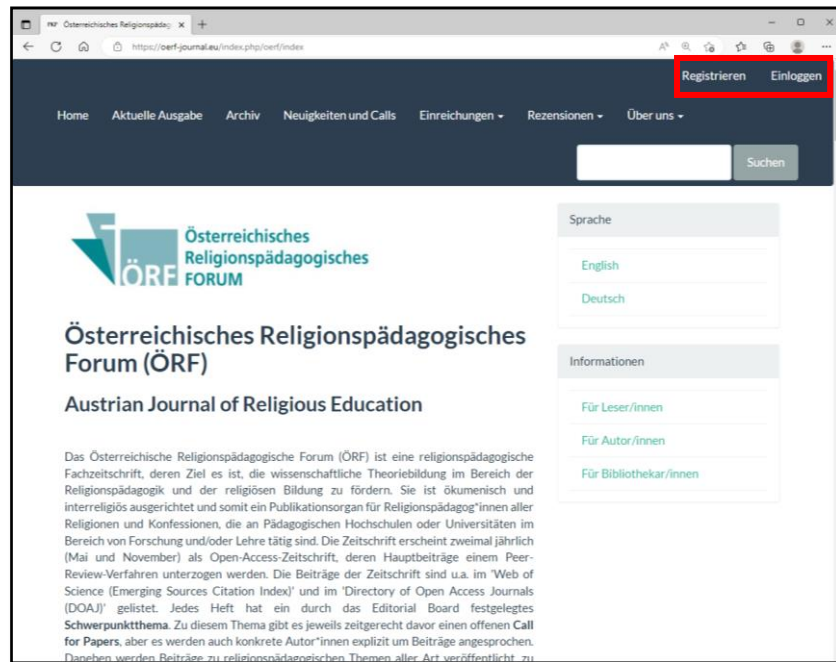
ÖRF Österreichisches Religionspädag ×  +

https://oerf-journal.eu/index.php/oerf/index

Registrieren   Einloggen

Home   Aktuelle Ausgabe   Archiv   Neuigkeiten und Calls   Einreichungen ▾   Rezensionen ▾   Über uns ▾

Suchen

ÖRF Österreichisches Religionspädagogisches FORUM

Österreichisches Religionspädagogisches Forum (ÖRF)

Austrian Journal of Religious Education

Das Österreichische Religionspädagogische Forum (ÖRF) ist eine religionspädagogische Fachzeitschrift, deren Ziel es ist, die wissenschaftliche Theoriebildung im Bereich der Religionspädagogik und der religiösen Bildung zu fördern. Sie ist ökumenisch und interreligiös ausgerichtet und somit ein Publikationsorgan für Religionspädagog*innen aller Religionen und Konfessionen, die an Pädagogischen Hochschulen oder Universitäten im Bereich von Forschung und/oder Lehre tätig sind. Die Zeitschrift erscheint zweimal jährlich (Mai und November) als Open-Access-Zeitschrift, deren Hauptbeiträge einem Peer-Review-Verfahren unterzogen werden. Die Beiträge der Zeitschrift sind u.a. im 'Web of Science (Emerging Sources Citation Index)' und im 'Directory of Open Access Journals (DOAJ)' gelistet. Jedes Heft hat ein durch das Editorial Board festgelegtes **Schwerpunktthema**. Zu diesem Thema gibt es jeweils zeitgerecht davor einen offenen **Call for Papers**, aber es werden auch konkrete Autor*innen explizit um Beiträge angesprochen. Daneben werden Beiträge zu religionspädagogischen Themen aller Art veröffentlicht, zu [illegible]

Sprache

English

Deutsch

Informationen

Für Leser/innen

Für Autor/innen

Für Bibliothekar/innen